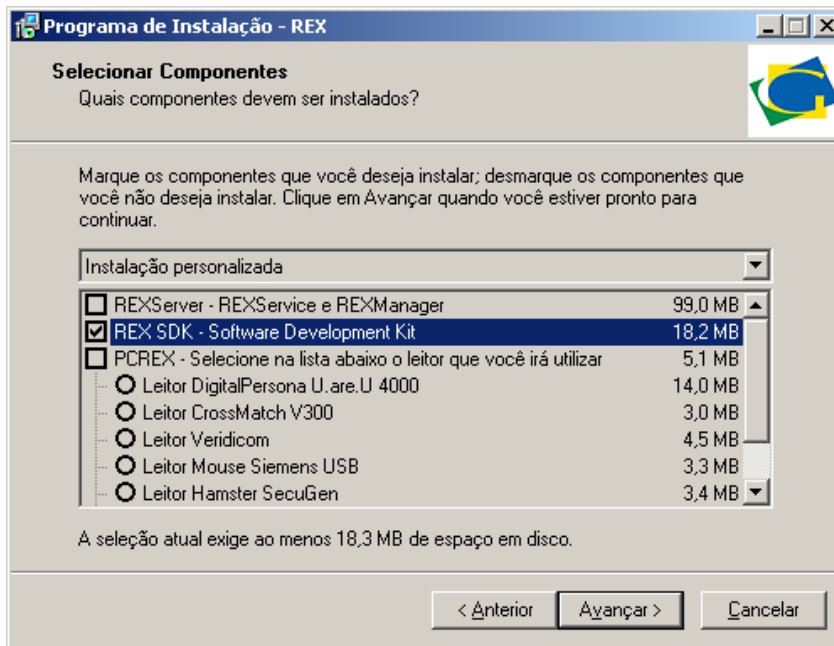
Programa de Instalação - REX

Selecionar Componentes
Quais componentes devem ser instalados?

Marque os componentes que você deseja instalar; desmarque os componentes que você não deseja instalar. Clique em Avançar quando você estiver pronto para continuar.

Instalação personalizada

| | |
|---|---|
| REXServer - REXService e REXManager | 99,0 MB |
| REX SDK - Software Development Kit | 18,2 MB |
| PCREX - Selecione na lista abaixo o leitor que você irá utilizar | 5,1 MB |
| Leitor DigitalPersona U.are.U 4000 | 14,0 MB |
| Leitor CrossMatch V300 | 3,0 MB |
| Leitor Veridicom | 4,5 MB |
| Leitor Mouse Siemens USB | 3,3 MB |
| Leitor Hamster SecuGen | 3,4 MB |

A seleção atual exige ao menos 18,3 MB de espaço em disco.

< Anterior | Avançar > | Cancelar